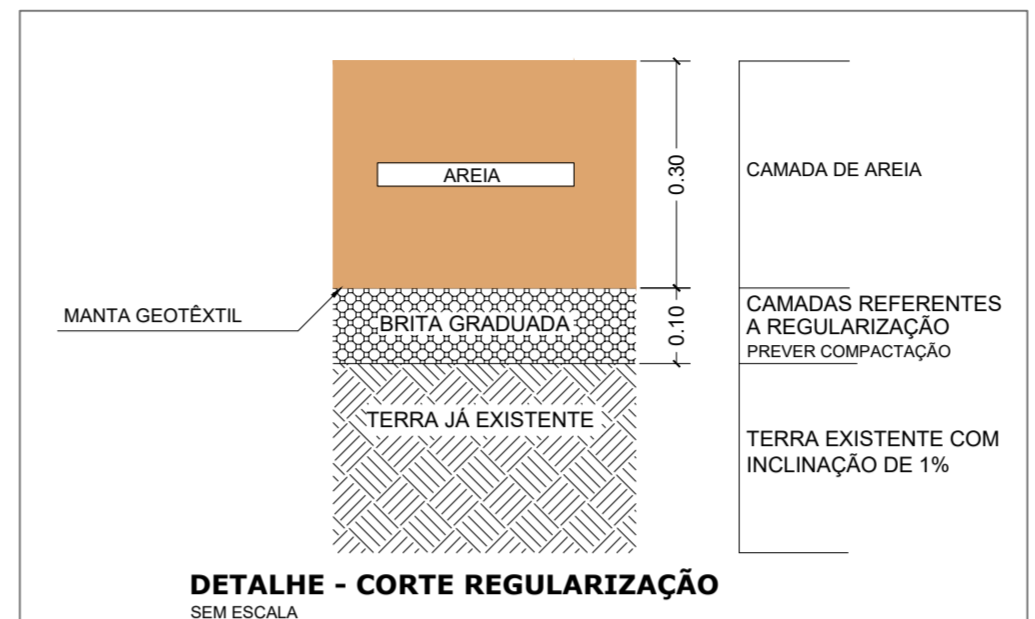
AREIA

0.30

CAMADA DE AREIA

MANTA GEOTÊXTIL

BRITA GRADUADA

0.10

CAMADAS REFERENTES A REGULARIZAÇÃO
PREVER COMPACTAÇÃO

TERRA JÁ EXISTENTE

TERRA EXISTENTE COM INCLINAÇÃO DE 1%

DETALHE - CORTE REGULARIZAÇÃO
SEM ESCALA